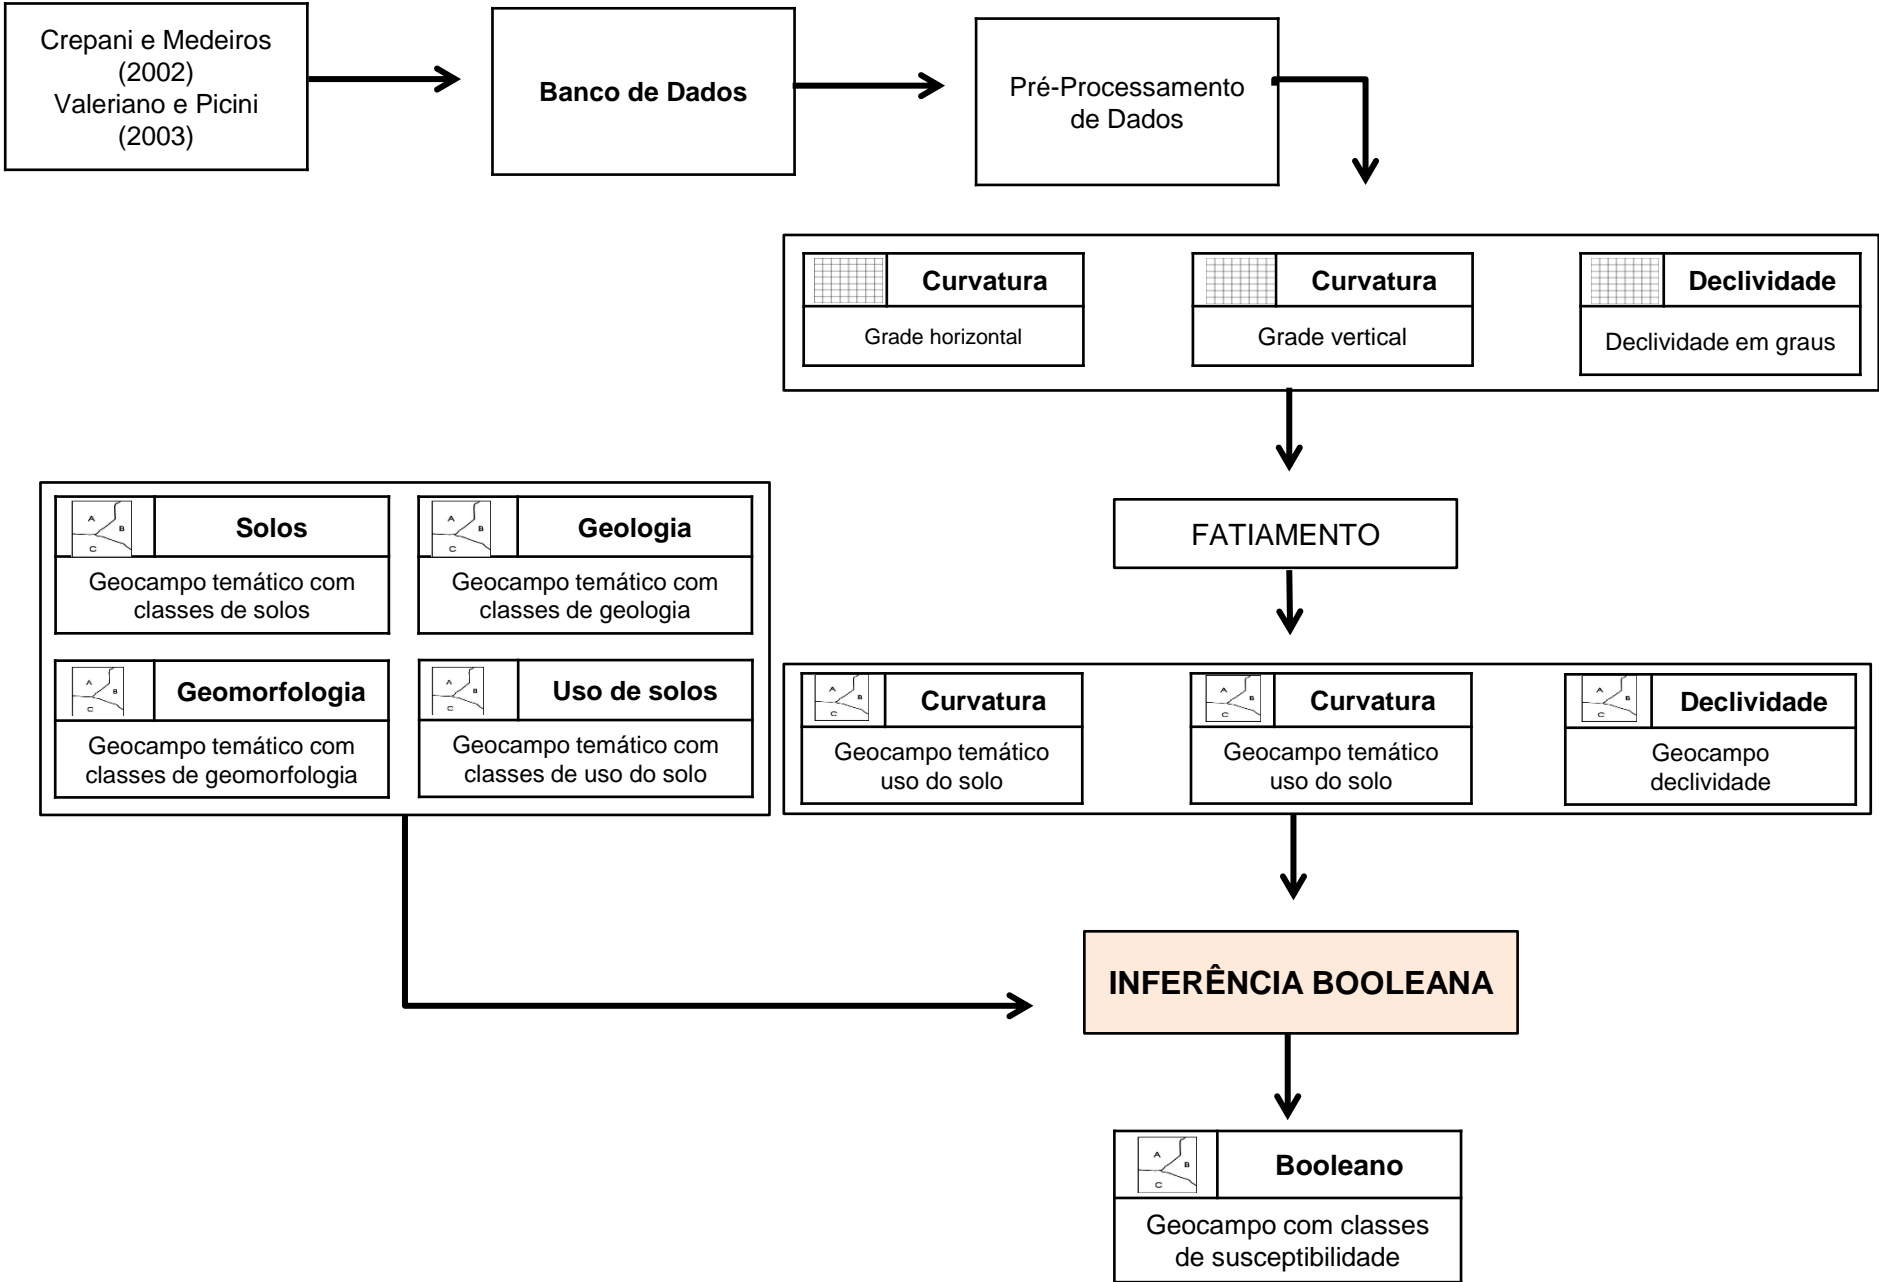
Crepani e Medeiros (2002)
Valeriano e Picini (2003)

Banco de Dados

Pré-Processamento de Dados

Curvatura
Grade horizontal

Curvatura
Grade vertical

Declividade
Declividade em graus

FATIAMENTO

A B C
Solos
Geocampo temático com classes de solos

A B C
Geologia
Geocampo temático com classes de geologia

A B C
Geomorfologia
Geocampo temático com classes de geomorfologia

A B C
Uso de solos
Geocampo temático com classes de uso do solo

A B C
Curvatura
Geocampo temático uso do solo

A B C
Curvatura
Geocampo temático uso do solo

A B C
Declividade
Geocampo declividade

INFERÊNCIA BOOLEANA

A B C
Booleano
Geocampo com classes de susceptibilidade